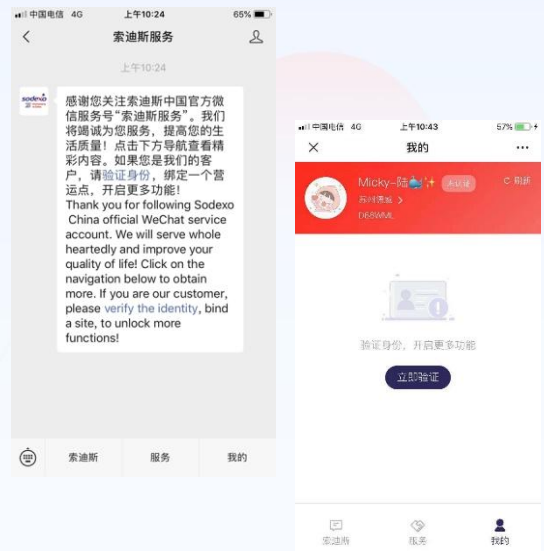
中国电信 4G 上午10:24 65%

索迪斯服务

上午10:24

sodexo

感谢您关注索迪斯中国官方微信服务号"索迪斯服务"。我们将竭诚为您服务，提高您的生活质量！点击下方导航查看精彩内容。如果您是我们的客户，请验证身份，绑定一个营运点，开启更多功能！
Thank you for following Sodexo China official WeChat service account. We will serve whole heartedly and improve your quality of life! Click on the navigation below to obtain more. If you are our customer, please verify the identity, bind a site, to unlock more functions!

索迪斯 服务 我的

中国电信 4G 上午10:43 57%

我的

Micky-陆 未认证 刷新
苏州园区 >
D68WML

验证身份，开启更多功能

立即验证

索迪斯 服务 我的